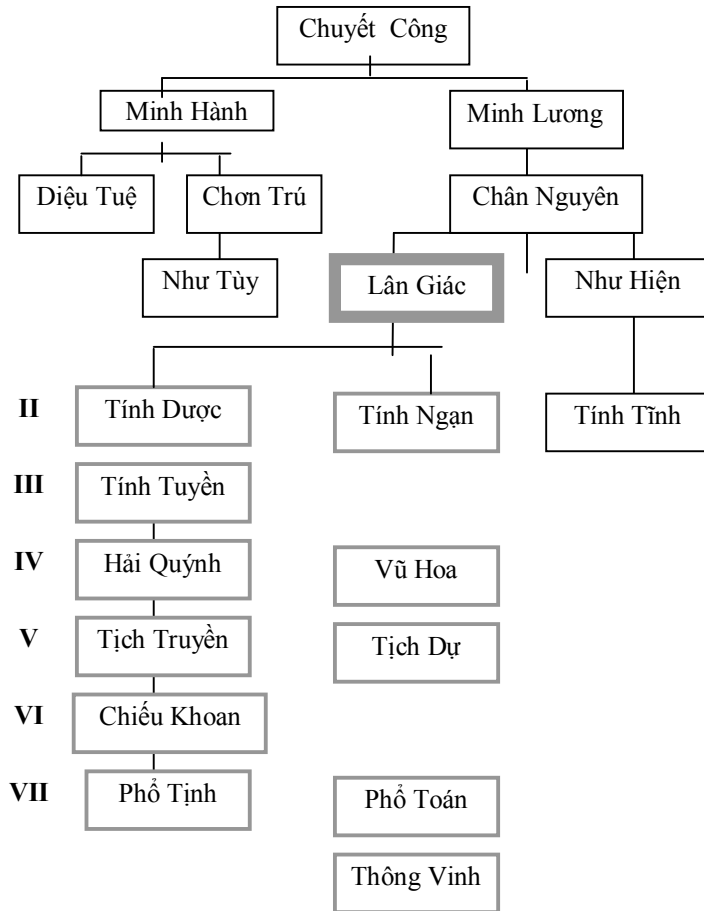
Chuyết Công

Minh Hành

Minh Lương

Diệu Tuệ

Chơn Trú

Chân Nguyên

Như Tùy

Lân Giác

Như Hiện

II
Tính Dược

Tính Ngạn

Tính Tĩnh

III
Tính Tuyền

IV
Hải Quýnh

Vũ Hoa

V
Tịch Truyền

Tịch Dự

VI
Chiếu Khoan

VII
Phổ Tịnh

Phổ Toán

Thông Vinh